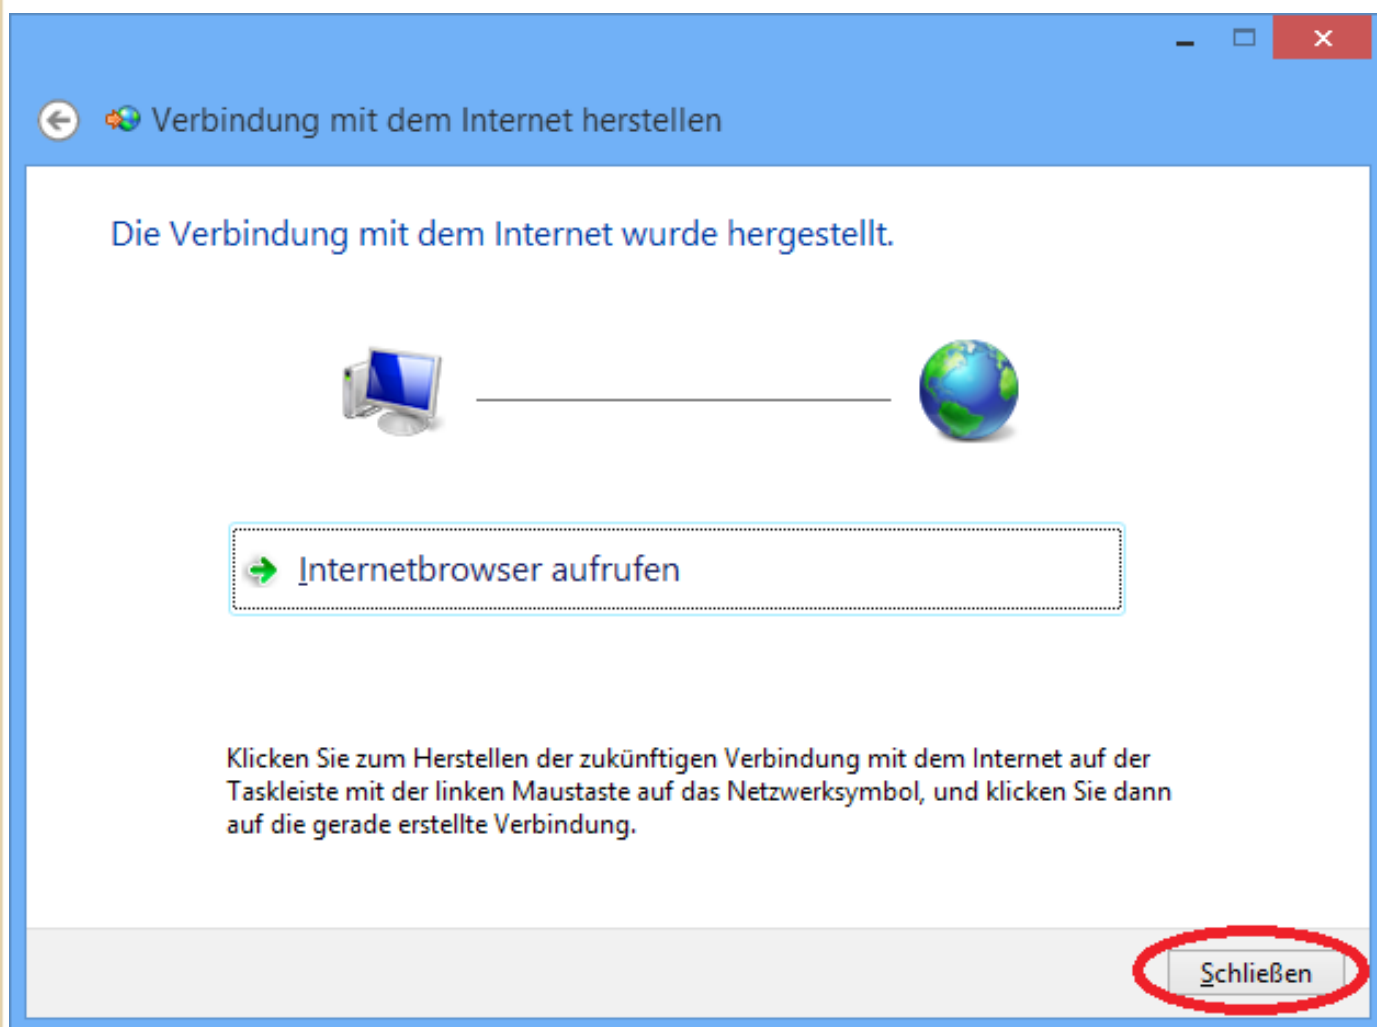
Verbindung mit dem Internet herstellen

Die Verbindung mit dem Internet wurde hergestellt.

Internetbrowser aufrufen

Klicken Sie zum Herstellen der zukünftigen Verbindung mit dem Internet auf der Taskleiste mit der linken Maustaste auf das Netzwerksymbol, und klicken Sie dann auf die gerade erstellte Verbindung.

Schließen